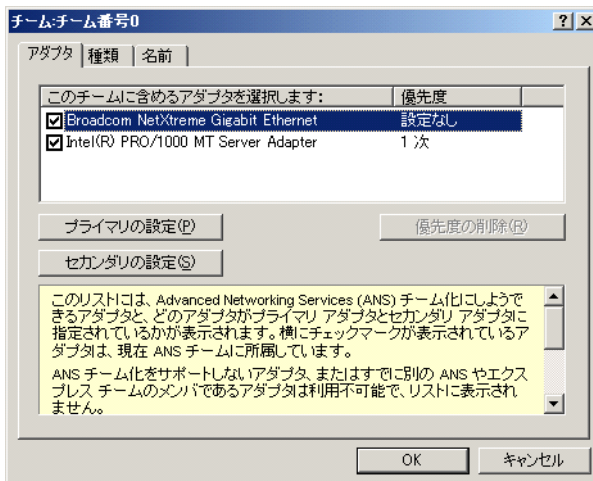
チーム:チーム番号0

? X

アダプタ | 種類 | 名前

| このチームに含めるアダプタを選択します: | 優先度 |
|---|---|
| ☑ Broadcom NetXtreme Gigabit Ethernet | 設定なし |
| ☑ Intel(R) PRO/1000 MT Server Adapter | 1 次 |

プライマリの設定(P)

優先度の削除(R)

セカンダリの設定(S)

このリストには、Advanced Networking Services (ANS) チーム化にしようできるアダプタと、どのアダプタがプライマリ アダプタとセカンダリ アダプタに指定されているかが表示されます。横にチェックマークが表示されているアダプタは、現在 ANS チームに所属しています。

ANS チーム化をサポートしないアダプタ、またはすでに別の ANS やエクスプレス チームのメンバであるアダプタは利用不可能で、リストに表示されません。

OK

キャンセル